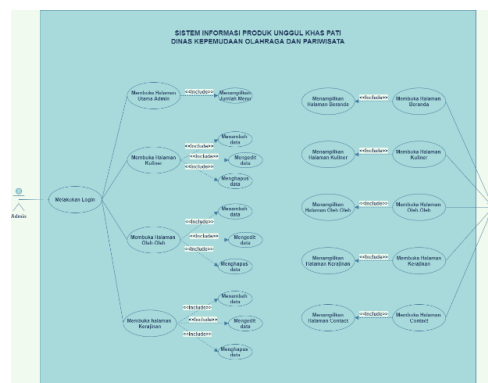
SISTEM INFORMASI PRODUK UNGGUL KHAS PATI
DINAS KEPEMUDAAN OLAHRAGA DAN PARIWISATA

Admin

Melakukan Login

Membuka Halaman Utama Admin
<<include>>
Menampilkan Jumlah Menu

Membuka Halaman Kuliner
<<include>>
Menambah data
<<include>>
Mengedit data
<<include>>
Menghapus data

Membuka Halaman Oleh Oleh
<<include>>
Menambah data
<<include>>
Mengedit data
<<include>>
Menghapus data

Membuka Halaman Kerajinan
<<include>>
Menambah data
<<include>>
Mengedit data
<<include>>
Menghapus data

Menampilkan Halaman Beranda
<<include>>
Membuka Halaman Beranda

Menampilkan Halaman Kuliner
<<include>>
Membuka Halaman Kuliner

Menampilkan Halaman Oleh Oleh
<<include>>
Membuka Halaman Oleh Oleh

Menampilkan Halaman Kerajinan
<<include>>
Membuka Halaman Kerajinan

Menampilkan Halaman Contact
<<include>>
Membuka Halaman Contact